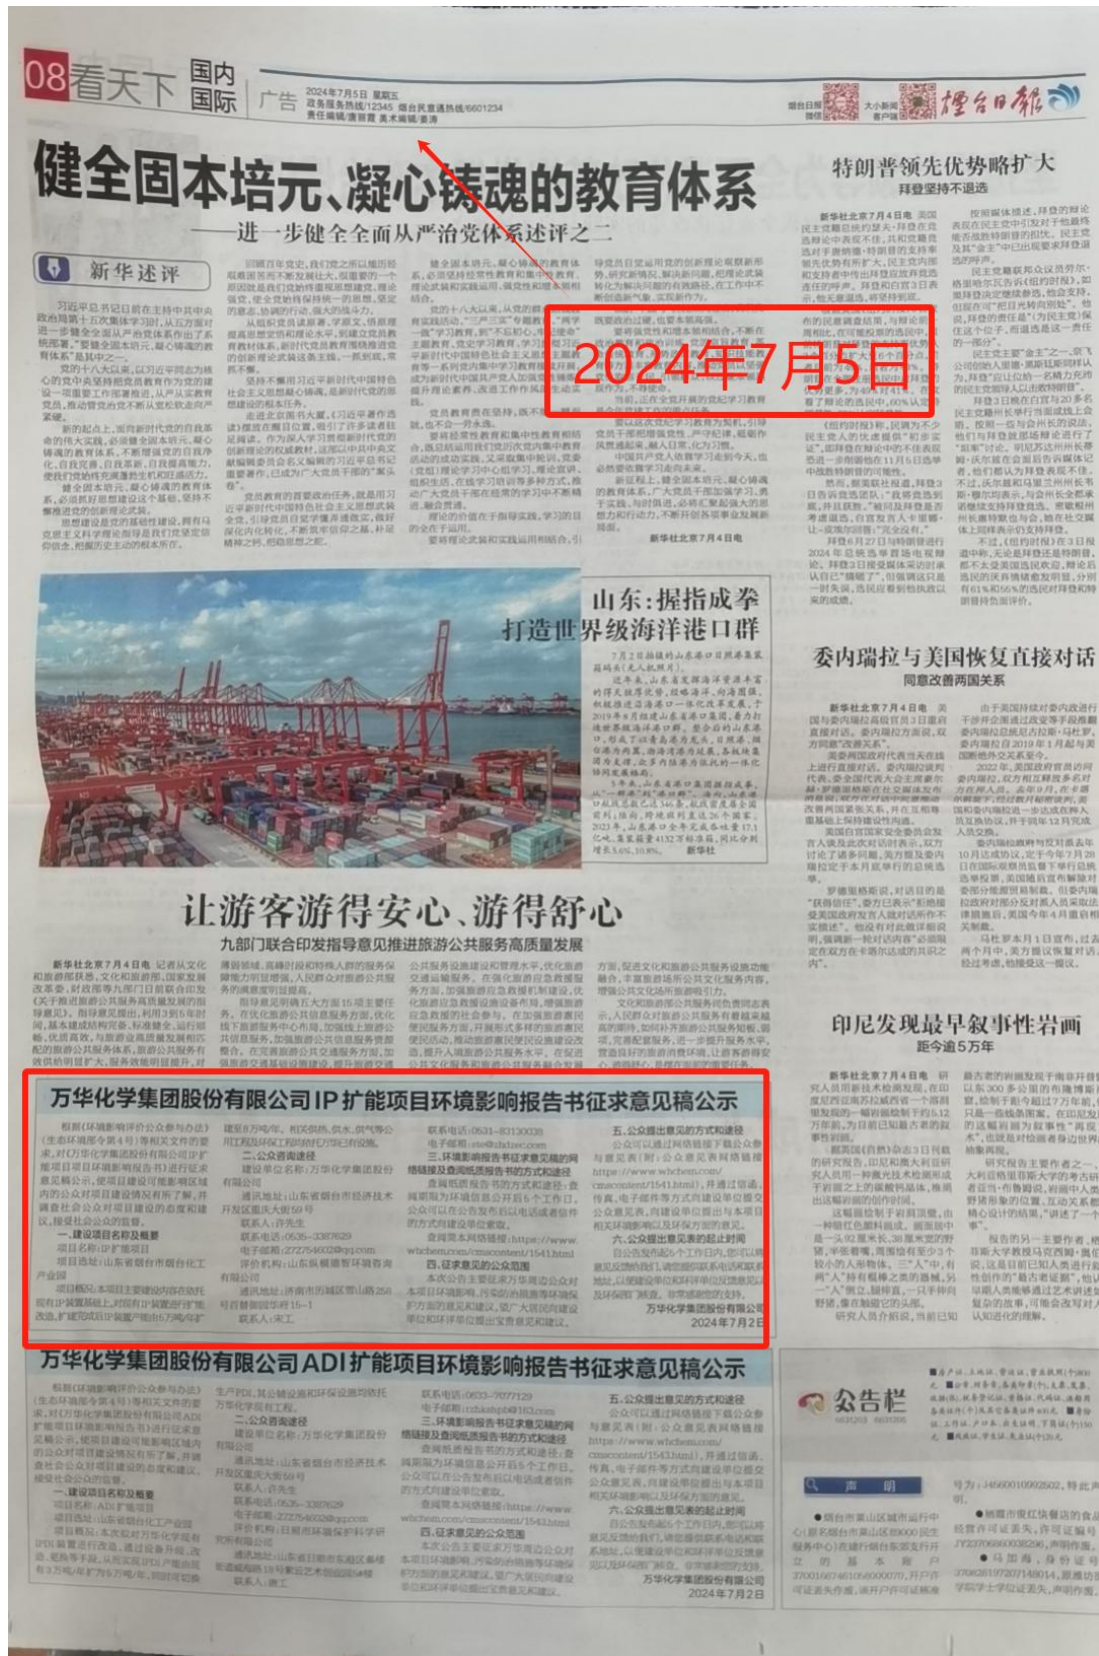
08 看天下 国内 国际 广告

2024年7月5日 星期五
政务服务热线/12345 烟台民意通热线/6601234
责任编辑/唐晋霞 美术编辑/姜涛

烟台日报 微信 大小新闻 客户端 烟台日报

健全固本培元、凝心铸魂的教育体系
——进一步健全全面从严治党体系述评之二

新华述评

2024年7月5日

新华社北京7月4日电

特朗普领先优势略扩大
拜登坚持不退选

山东：握指成拳 打造世界级海洋港口群

委内瑞拉与美国恢复直接对话
同意改善两国关系

让游客游得安心、游得舒心
九部门联合印发指导意见推进旅游公共服务高质量发展

印尼发现最早叙事性岩画
距今超5万年

万华化学集团股份有限公司IP扩能项目环境影响报告书征求意见稿公示

一、建设项目名称及概要
二、公众咨询途径
三、环境影响报告书征求意见稿的网络链接及查阅纸质报告书的方式和途径
四、征求意见的公众范围
五、公众提出意见的方式和途径
六、公众提出意见的起止时间

万华化学集团股份有限公司
2024年7月2日

万华化学集团股份有限公司ADI扩能项目环境影响报告书征求意见稿公示

一、建设项目名称及概要
二、公众咨询途径
三、环境影响报告书征求意见稿的网络链接及查阅纸质报告书的方式和途径
四、征求意见的公众范围
五、公众提出意见的方式和途径
六、公众提出意见的起止时间

万华化学集团股份有限公司
2024年7月2日

公告栏

声明